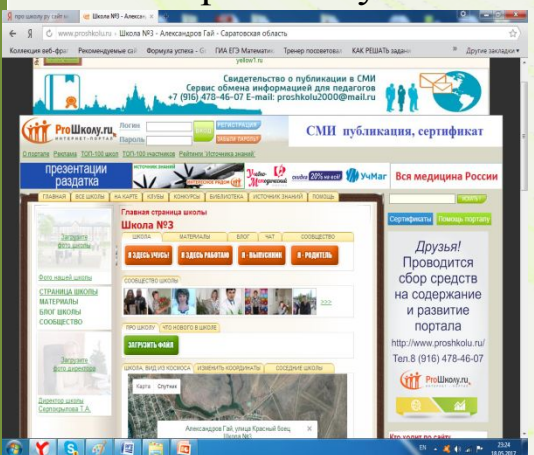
про школу.ру сайт ш | Школа №3 - Алексан

www.proshkolu.ru › Школа №3 - Александров Гай - Саратовская область

Коллекция веб-фраг | Рекомендуемые сай | Формула успеха - G | ГИА ЕГЭ Математик | Тренер позвавтовы | КАК РЕШАТЬ задани | Другие закладки

yellow1.ru

Свидетельство о публикации в СМИ
Сервис обмена информацией для педагогов
+7 (916) 478-46-07 E-mail: proshkolu2000@mail.ru

ПроШколу.ru ИНТЕРНЕТ-ПОРТАЛ

Логин
Пароль
ВОЙТИ
РЕГИСТРАЦИЯ
ЗАБЫЛИ ПАРОЛЬ?

СМИ публикация, сертификат

О портале Реклама ТОП-100 школ ТОП-100 учителей Рейтинги Источника знаний!

презентации раздатка

ИСТОЧНИК ЗНАНИЙ

УчМаг

Вся медицина России

ГЛАВНАЯ | ВСЕ ШКОЛЫ | НА КАРТЕ | КЛУБЫ | КОНКУРСЫ | БИБЛИОТЕКА | ИСТОЧНИК ЗНАНИЙ | ПОМОЩЬ

ИСКАТЬ

Сертификаты | Помощь порталу

Загрузить фото школы

Фото нашей школы

СТРАНИЦА ШКОЛЫ
МАТЕРИАЛЫ
БЛОГ ШКОЛЫ
СООБЩЕСТВО

Загрузить фото директора

Директор школы Сергокрылова Т.А.

Главная страница школы
Школа №3

ШКОЛА | МАТЕРИАЛЫ | БЛОГ | ЧАТ | СООБЩЕСТВО

Я ЗДЕСЬ УЧУСЬ | Я ЗДЕСЬ РАБОТАЮ | Я - ВЫПУСКНИК | Я - РОДИТЕЛЬ

СООБЩЕСТВО ШКОЛЫ

>>>

ПРО ШКОЛУ | ЧТО НОВОГО В ШКОЛЕ

ЗАГРУЗИТЬ ФАЙЛ

ШКОЛА, ВИД ИЗ КОСМОСА | ИЗМЕНИТЬ КООРДИНАТЫ | СОСЕДНИЕ ШКОЛЫ

Карта | Спутник

Александров Гай, улица Красный боец
Школа №3

Друзья!
Проводится сбор средств на содержание и развитие портала
http://www.proshkolu.ru
Тел.8 (916) 478-46-07

ПроШколу.ru

Кто ушел по сайту

EN 23:24 18.05.2017